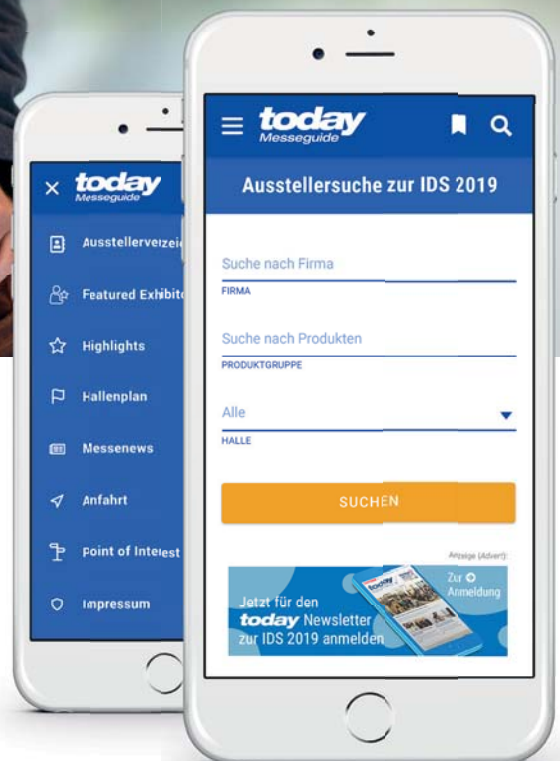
× today Messeguide

Ausstellerverzei

Featured Exhibito

Highlights

Hallenplan

Messenews

Anfahrt

Point of Interest

Impressum

today Messeguide

Ausstellersuche zur IDS 2019

Suche nach Firma
FIRMA

Suche nach Produkten
PRODUKTGRUPPE

Alle
HALLE

SUCHEN

Anzeige (Advert):

Jetzt für den today Newsletter zur IDS 2019 anmelden

Zur Anmeldung